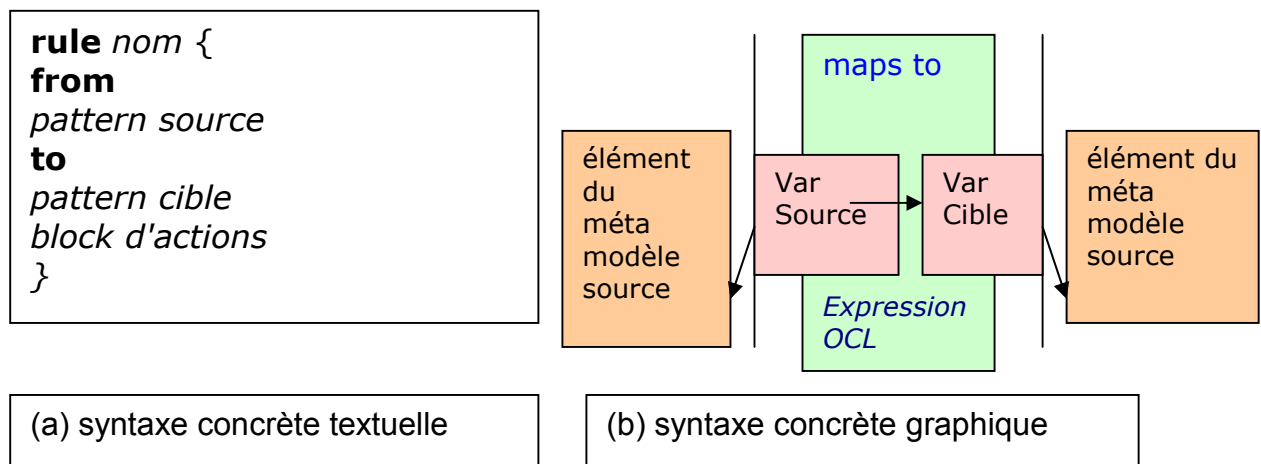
rule nom {
from
pattern source
to
pattern cible
block d'actions
}

maps to

élément du méta modèle source

Var Source

Var Cible

élément du méta modèle source

Expression OCL

(a) syntaxe concrète textuelle

(b) syntaxe concrète graphique